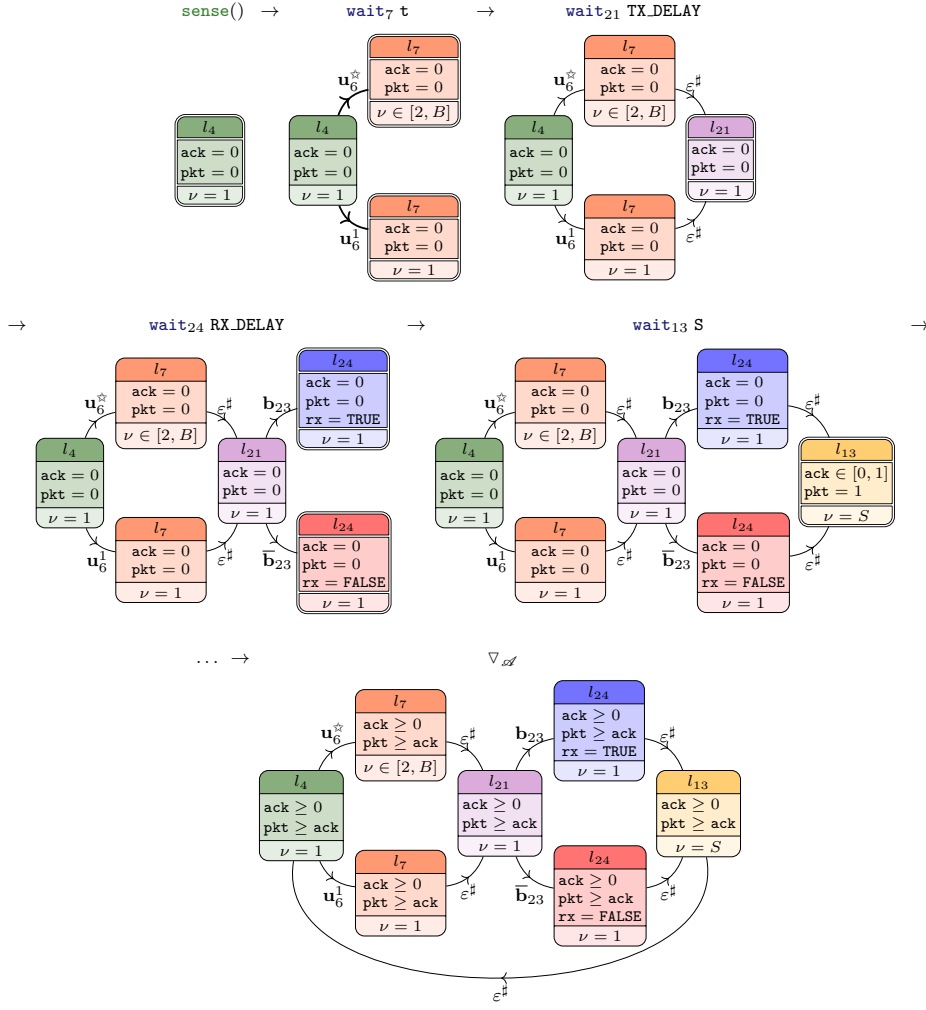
sense() → wait$_7$ t → wait$_{21}$ TX_DELAY

$l_4$
ack = 0
pkt = 0
$\nu = 1$

$\mathbf{u}_6^{☆}$
$l_4$
ack = 0
pkt = 0
$\nu = 1$
$\mathbf{u}_6^1$

$l_7$
ack = 0
pkt = 0
$\nu \in [2, B]$

$l_7$
ack = 0
pkt = 0
$\nu = 1$

$l_4$
ack = 0
pkt = 0
$\nu = 1$
$\mathbf{u}_6^{☆}$
$\mathbf{u}_6^1$

$l_7$
ack = 0
pkt = 0
$\nu \in [2, B]$

$l_7$
ack = 0
pkt = 0
$\nu = 1$

$\varepsilon^\sharp$
$\varepsilon^\sharp$

$l_{21}$
ack = 0
pkt = 0
$\nu = 1$

→ wait$_{24}$ RX_DELAY → wait$_{13}$ S →

$l_4$
ack = 0
pkt = 0
$\nu = 1$
$\mathbf{u}_6^{☆}$
$\mathbf{u}_6^1$

$l_7$
ack = 0
pkt = 0
$\nu \in [2, B]$

$l_7$
ack = 0
pkt = 0
$\nu = 1$

$\varepsilon^\sharp$
$\varepsilon^\sharp$

$l_{21}$
ack = 0
pkt = 0
$\nu = 1$

$\mathbf{b}_{23}$
$\overline{\mathbf{b}}_{23}$

$l_{24}$
ack = 0
pkt = 0
rx = TRUE
$\nu = 1$

$l_{24}$
ack = 0
pkt = 0
rx = FALSE
$\nu = 1$

$l_4$
ack = 0
pkt = 0
$\nu = 1$
$\mathbf{u}_6^{☆}$
$\mathbf{u}_6^1$

$l_7$
ack = 0
pkt = 0
$\nu \in [2, B]$

$l_7$
ack = 0
pkt = 0
$\nu = 1$

$\varepsilon^\sharp$
$\varepsilon^\sharp$

$l_{21}$
ack = 0
pkt = 0
$\nu = 1$

$\mathbf{b}_{23}$
$\overline{\mathbf{b}}_{23}$

$l_{24}$
ack = 0
pkt = 0
rx = TRUE
$\nu = 1$

$l_{24}$
ack = 0
pkt = 0
rx = FALSE
$\nu = 1$

$\varepsilon^\sharp$
$\varepsilon^\sharp$

$l_{13}$
ack $\in [0, 1]$
pkt = 1
$\nu = S$

... → $\nabla_{\mathscr{A}}$

$l_4$
ack $\geq 0$
pkt $\geq$ ack
$\nu = 1$
$\mathbf{u}_6^{☆}$
$\mathbf{u}_6^1$

$l_7$
ack $\geq 0$
pkt $\geq$ ack
$\nu \in [2, B]$

$l_7$
ack $\geq 0$
pkt $\geq$ ack
$\nu = 1$

$\varepsilon^\sharp$
$\varepsilon^\sharp$

$l_{21}$
ack $\geq 0$
pkt $\geq$ ack
$\nu = 1$

$\mathbf{b}_{23}$
$\overline{\mathbf{b}}_{23}$

$l_{24}$
ack $\geq 0$
pkt $\geq$ ack
rx = TRUE
$\nu = 1$

$l_{24}$
ack $\geq 0$
pkt $\geq$ ack
rx = FALSE
$\nu = 1$

$\varepsilon^\sharp$
$\varepsilon^\sharp$

$l_{13}$
ack $\geq 0$
pkt $\geq$ ack
$\nu = S$

$\varepsilon^\sharp$